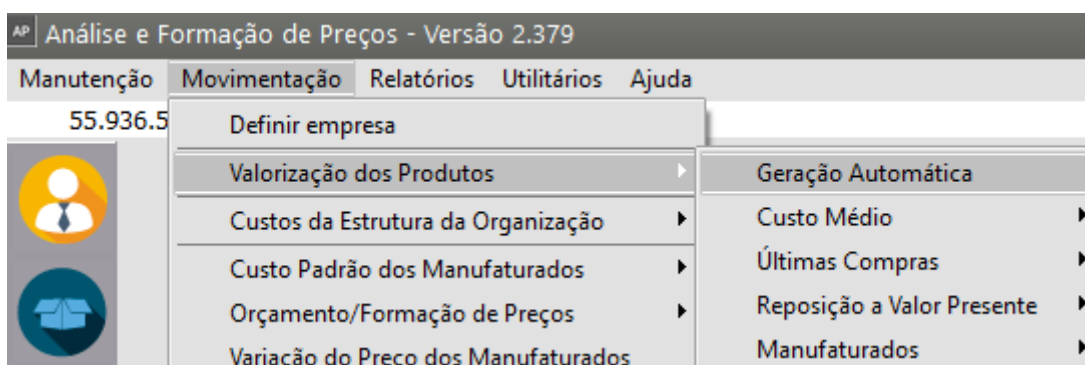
AP Análise e Formação de Preços - Versão 2.379

Manutenção Movimentação Relatórios Utilitários Ajuda

55.936.5

Definir empresa

Valorização dos Produtos

Custos da Estrutura da Organização

Custo Padrão dos Manufaturados

Orçamento/Formação de Preços

Variação do Preço dos Manufaturados

Geração Automática

Custo Médio

Últimas Compras

Reposição a Valor Presente

Manufaturados